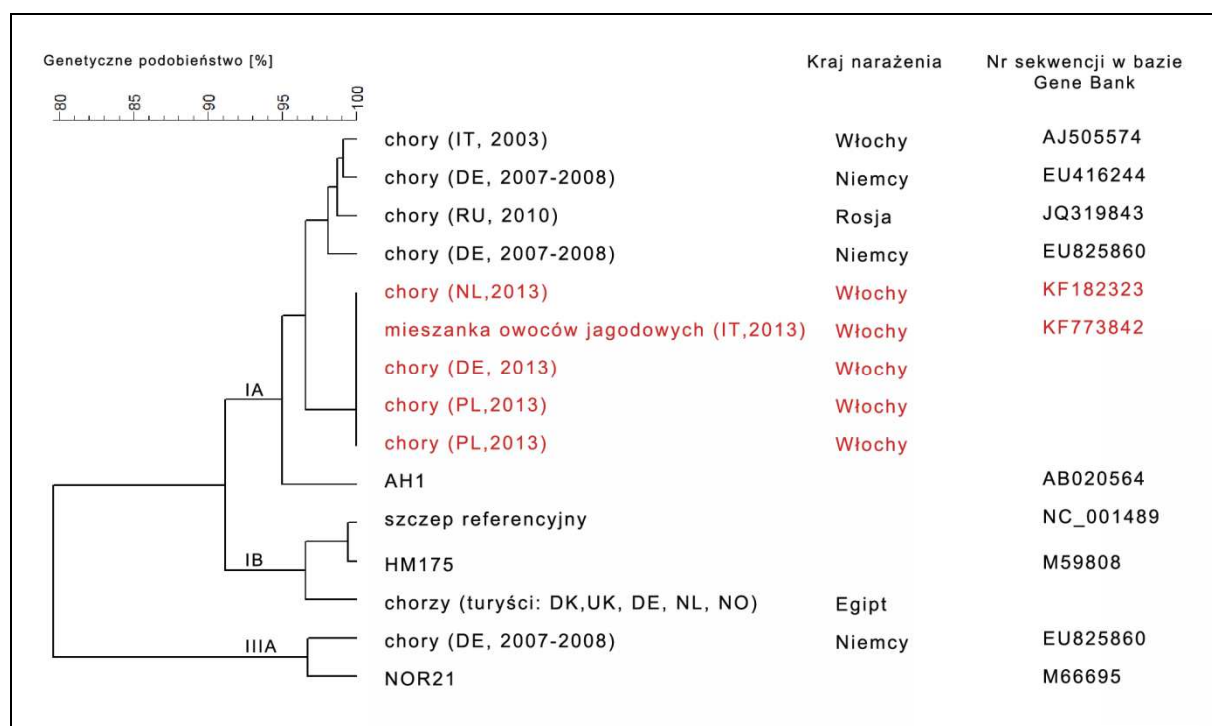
Genetyczne podobieństwo [%]

80 85 90 95 100

Kraj narażenia

Nr sekwencji w bazie Gene Bank

| | | |
|---|---|---|
| chory (IT, 2003) | Włochy | AJ505574 |
| chory (DE, 2007-2008) | Niemcy | EU416244 |
| chory (RU, 2010) | Rosja | JQ319843 |
| chory (DE, 2007-2008) | Niemcy | EU825860 |
| chory (NL,2013) | Włochy | KF182323 |
| mieszanka owoców jagodowych (IT,2013) | Włochy | KF773842 |
| chory (DE, 2013) | Włochy | |
| chory (PL,2013) | Włochy | |
| chory (PL,2013) | Włochy | |
| AH1 | | AB020564 |
| szczep referencyjny | | NC_001489 |
| HM175 | | M59808 |
| chorzy (turyści: DK,UK, DE, NL, NO) | Egipt | |
| chory (DE, 2007-2008) | Niemcy | EU825860 |
| NOR21 | | M66695 |

IA

IB

IIIA